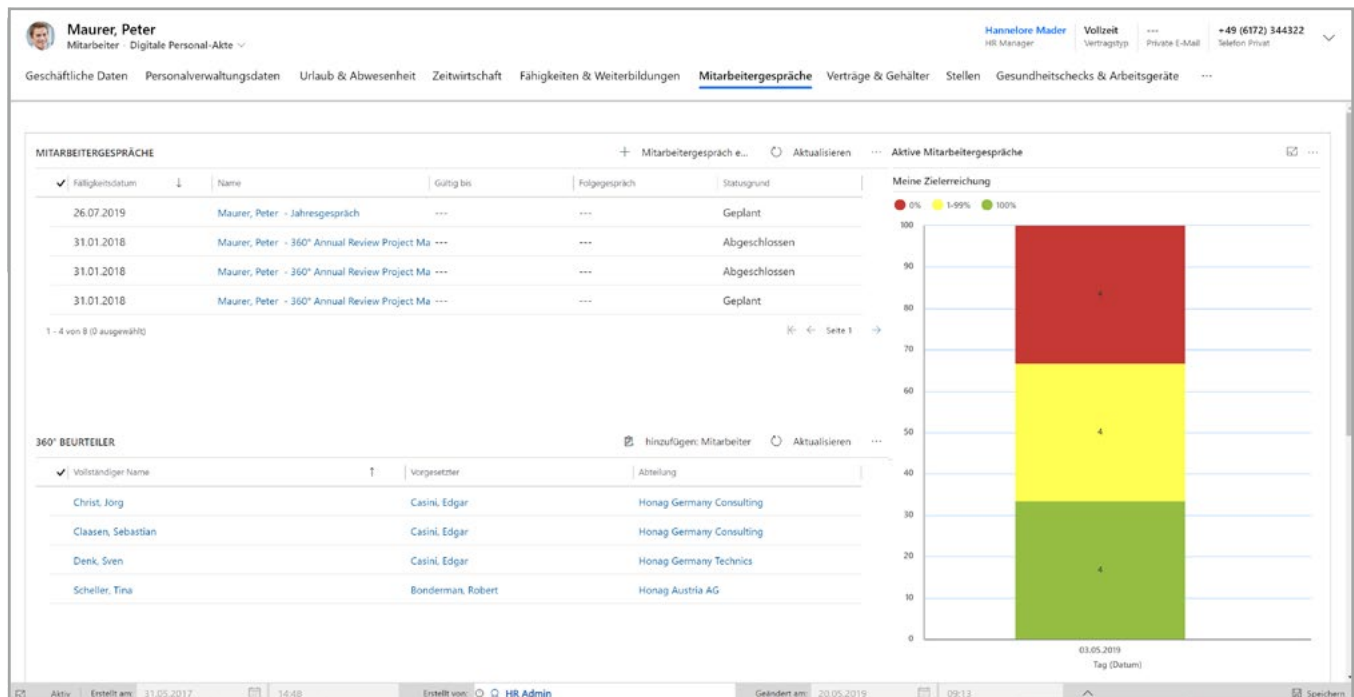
Maurer, Peter
Mitarbeiter · Digitale Personal-Akte

Hannelore Mader
HR Manager

Vollzeit
Vertragstyp

---
Private E-Mail

+49 (6172) 344322
Telefon Privat

Geschäftliche Daten Personalverwaltungsdaten Urlaub & Abwesenheit Zeitwirtschaft Fähigkeiten & Weiterbildungen Mitarbeitergespräche Verträge & Gehälter Stellen Gesundheitschecks & Arbeitsgeräte ···

MITARBEITERGESPRÄCHE

+ Mitarbeitergespräch e... Aktualisieren ···

| Fälligkeitsdatum | Name | Gültig bis | Folgegespräch | Statusgrund |
|---|---|---|---|---|
| 26.07.2019 | Maurer, Peter - Jahresgespräch | --- | --- | Geplant |
| 31.01.2018 | Maurer, Peter - 360° Annual Review Project Ma | --- | --- | Abgeschlossen |
| 31.01.2018 | Maurer, Peter - 360° Annual Review Project Ma | --- | --- | Abgeschlossen |
| 31.01.2018 | Maurer, Peter - 360° Annual Review Project Ma | --- | --- | Geplant |

1 - 4 von 8 (0 ausgewählt)

Seite 1

360° BEURTEILER

hinzufügen: Mitarbeiter Aktualisieren ···

| Vollständiger Name | Vorgesetzter | Abteilung |
|---|---|---|
| Christ, Jörg | Casini, Edgar | Honag Germany Consulting |
| Claasen, Sebastian | Casini, Edgar | Honag Germany Consulting |
| Denk, Sven | Casini, Edgar | Honag Germany Technics |
| Scheller, Tina | Bonderman, Robert | Honag Austria AG |

Aktive Mitarbeitergespräche

Meine Zielerreichung

0% 1-99% 100%

100
90
80
70
60
50
40
30
20
10
0

4
4
4

03.05.2019
Tag (Datum)

Aktiv Erstellt am: 31.05.2017 14:48 Erstellt von: HR Admin Geändert am: 20.05.2019 09:13 Speichern